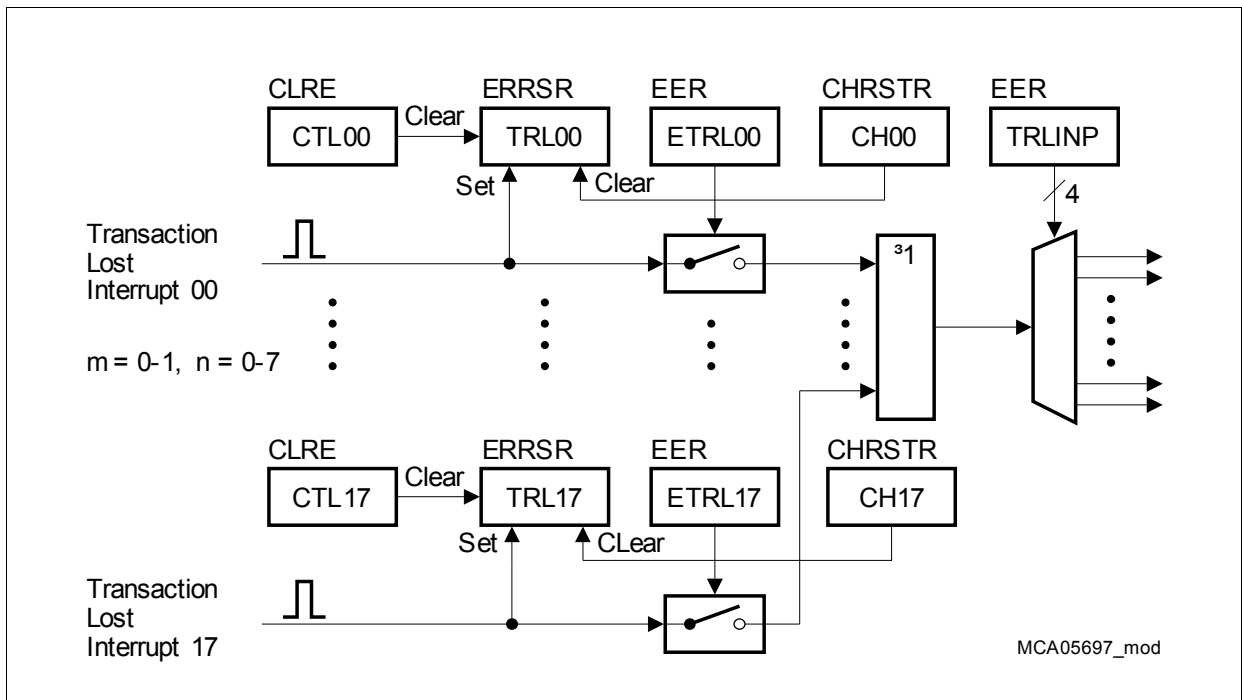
CLRE
CTL00
Clear
ERRSR
TRL00
EER
ETRL00
CHRSTR
CH00
EER
TRLINP
Set
Clear
4
Transaction Lost Interrupt 00
³1
m = 0-1, n = 0-7
CLRE
CTL17
Clear
ERRSR
TRL17
EER
ETRL17
CHRSTR
CH17
Set
CLear
Transaction Lost Interrupt 17
MCA05697_mod